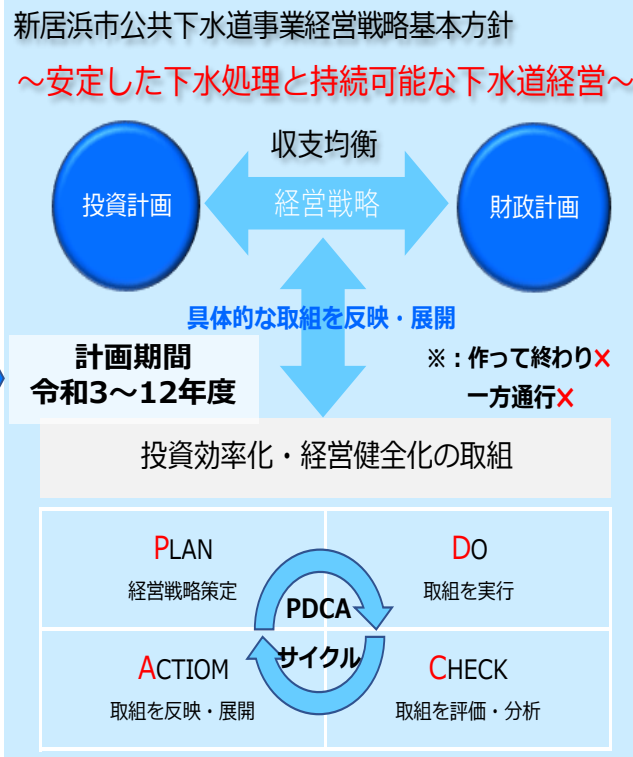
新居浜市公共下水道事業経営戦略基本方針

～安定した下水処理と持続可能な下水道経営～

収支均衡

投資計画

経営戦略

財政計画

具体的な取組を反映・展開

計画期間
令和3～12年度

※：作って終わり×
一方通行×

投資効率化・経営健全化の取組

| PLAN<br>経営戦略策定 | DO<br>取組を実行 |
|---|---|
| ACTIOM<br>取組を反映・展開 | CHECK<br>取組を評価・分析 |

PDCA
サイクル